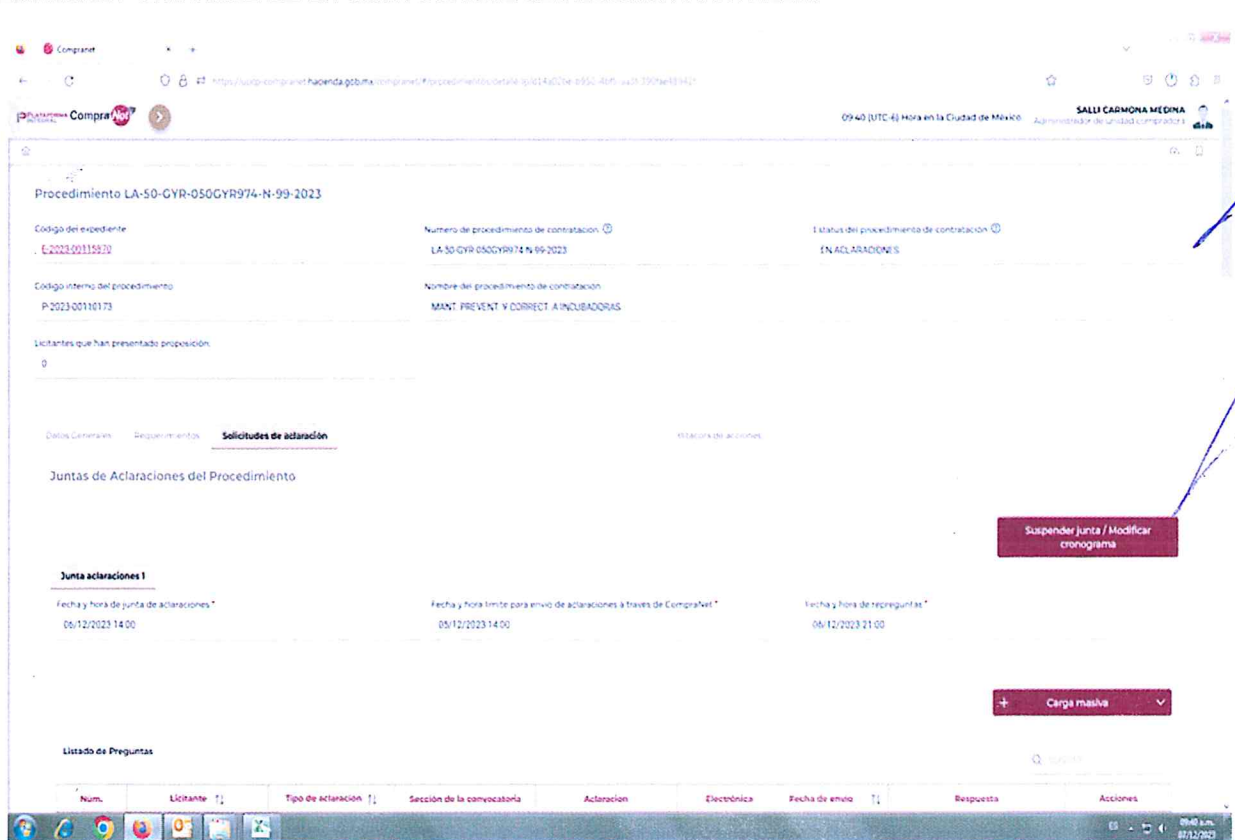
Compranet

https://upcp-compranet.hacienda.gob.mx/compranet/#/procedimientos/detalle/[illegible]

Plataforma Integral CompraNet

09:40 (UTC-6) Hora en la Ciudad de México

SALLI CARMONA MEDINA
Administrador de unidad compradora

Procedimiento LA-50-GYR-050GYR974-N-99-2023

Código del expediente
E-2023-00315970

Número de procedimiento de contratación
LA-50-GYR-050GYR974-N-99-2023

Estatus del procedimiento de contratación
EN ACLARACIONES

Código interno del procedimiento
P-2023-00110173

Nombre del procedimiento de contratación
MANT. PREVENT. Y CORRECT. A INCUBADORAS

Licitantes que han presentado proposición
0

Datos Generales   Requerimientos   Solicitudes de aclaración   Bitácora de acciones

Juntas de Aclaraciones del Procedimiento

Suspender junta / Modificar cronograma

Junta aclaraciones 1

Fecha y hora de junta de aclaraciones *
06/12/2023 14:00

Fecha y hora límite para envío de aclaraciones a través de CompraNet *
05/12/2023 14:00

Fecha y hora de repreguntas *
06/12/2023 21:00

+ Carga masiva

Listado de Preguntas

| Núm. | Licitante | Tipo de aclaración | Sección de la convocatoria | Aclaración | Electrónica | Fecha de envío | Respuesta | Acciones |
|---|---|---|---|---|---|---|---|---|

09:40 a.m.
07/12/2023